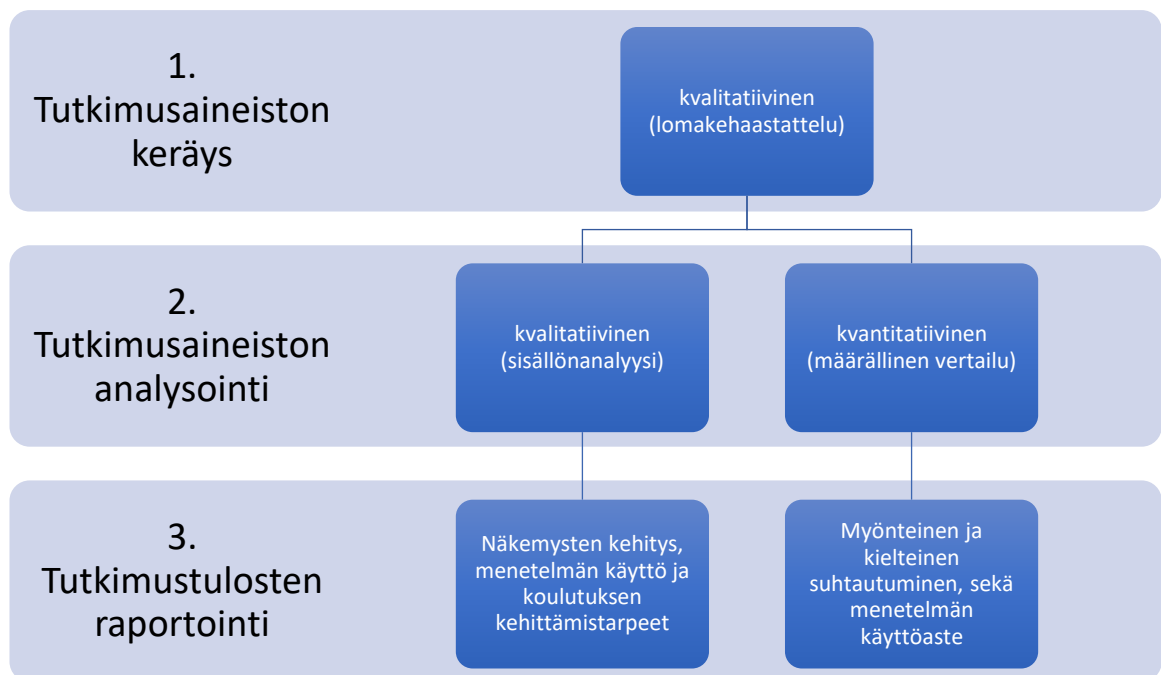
1. Tutkimusaineiston keräys

kvalitatiivinen (lomakehaastattelu)

2. Tutkimusaineiston analysointi

kvalitatiivinen (sisällönanalyysi)

kvantitatiivinen (määrällinen vertailu)

3. Tutkimustulosten raportointi

Näkemysten kehitys, menetelmän käyttö ja koulutuksen kehittämistarpeet

Myönteinen ja kielteinen suhtautuminen, sekä menetelmän käyttöaste